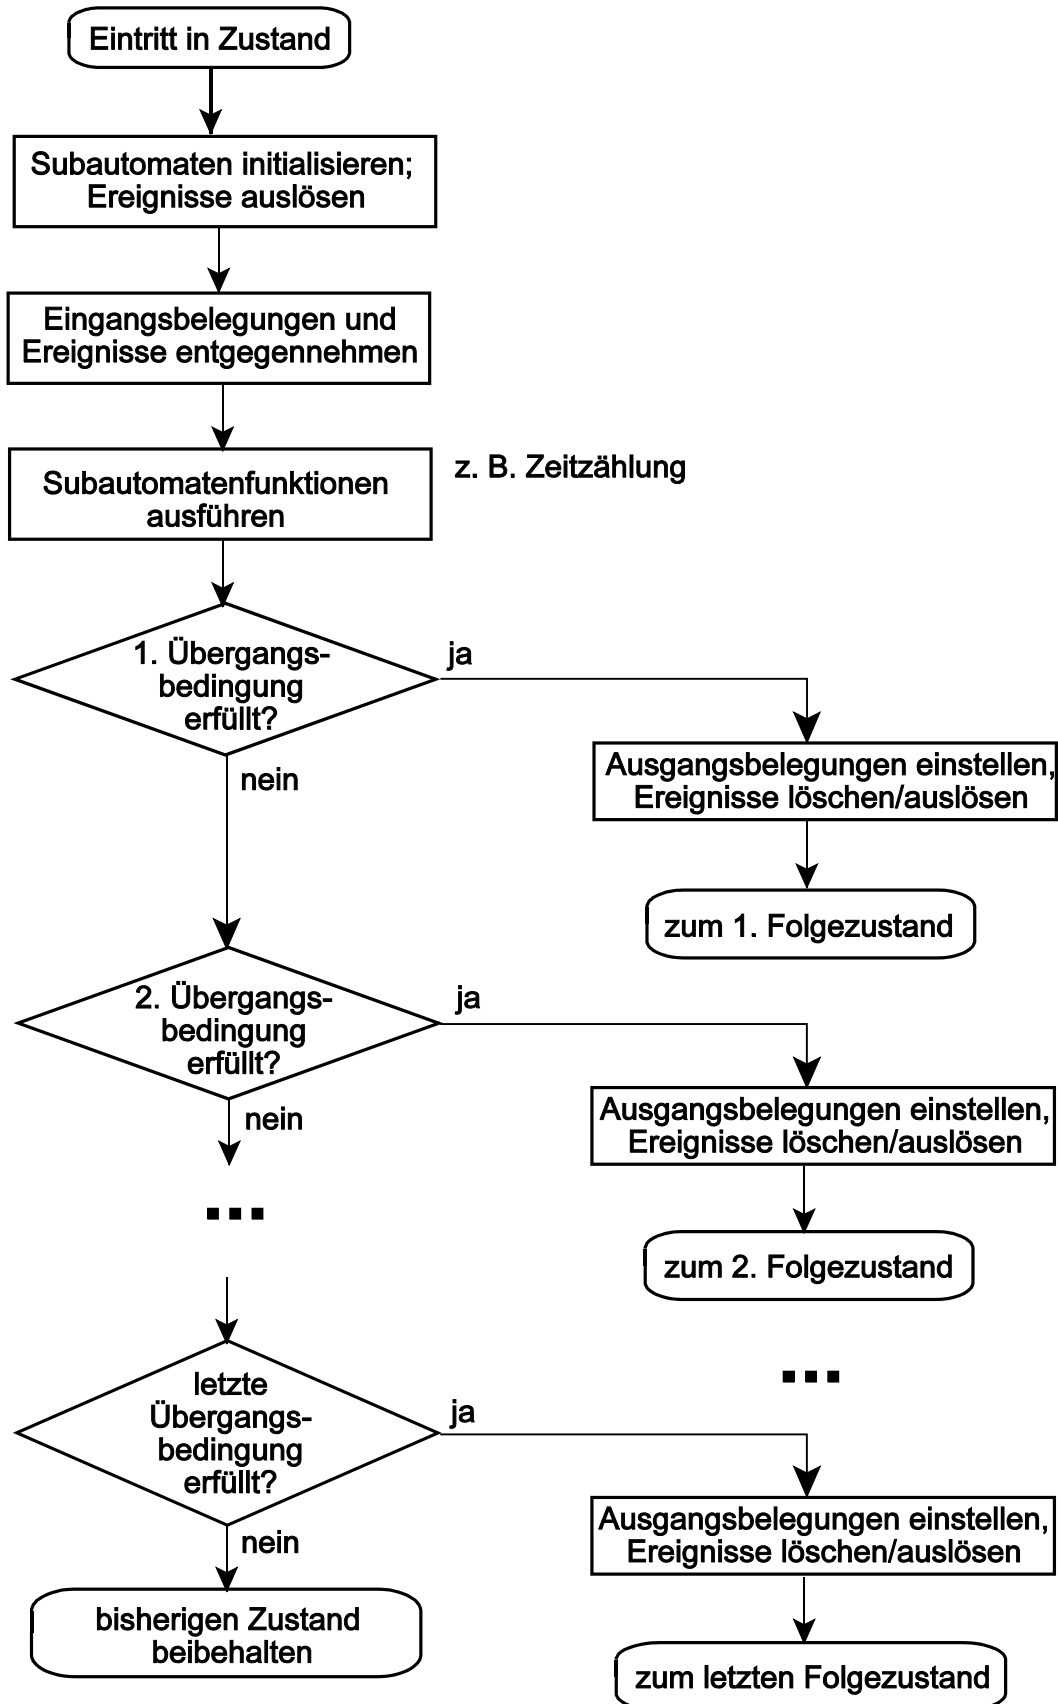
Eintritt in Zustand

Subautomaten initialisieren; Ereignisse auslösen

Eingangsbelegungen und Ereignisse entgegennehmen

Subautomatenfunktionen ausführen

z. B. Zeitzählung

1. Übergangsbedingung erfüllt?

ja

Ausgangsbelegungen einstellen, Ereignisse löschen/auslösen

zum 1. Folgezustand

nein

2. Übergangsbedingung erfüllt?

ja

Ausgangsbelegungen einstellen, Ereignisse löschen/auslösen

zum 2. Folgezustand

nein

...

...

letzte Übergangsbedingung erfüllt?

ja

Ausgangsbelegungen einstellen, Ereignisse löschen/auslösen

zum letzten Folgezustand

nein

bisherigen Zustand beibehalten